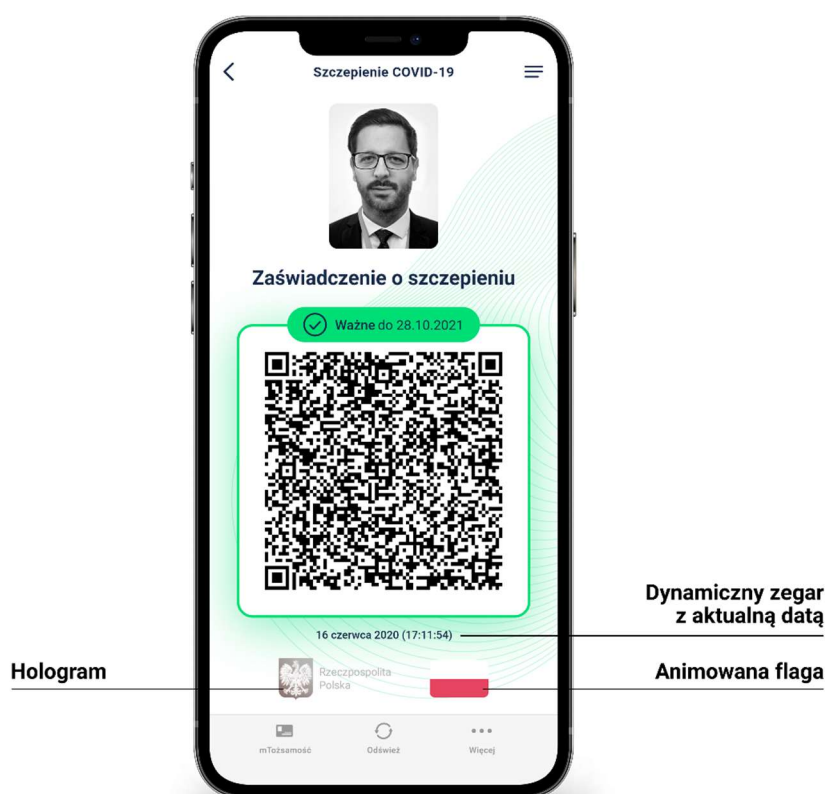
Szczepienie COVID-19

Zaświadczenie o szczepieniu

Ważne do 28.10.2021

Dynamiczny zegar z aktualną datą

16 czerwca 2020 (17:11:54)

Hologram

Rzeczpospolita Polska

Animowana flaga

mTożsamość

Odśwież

Więcej